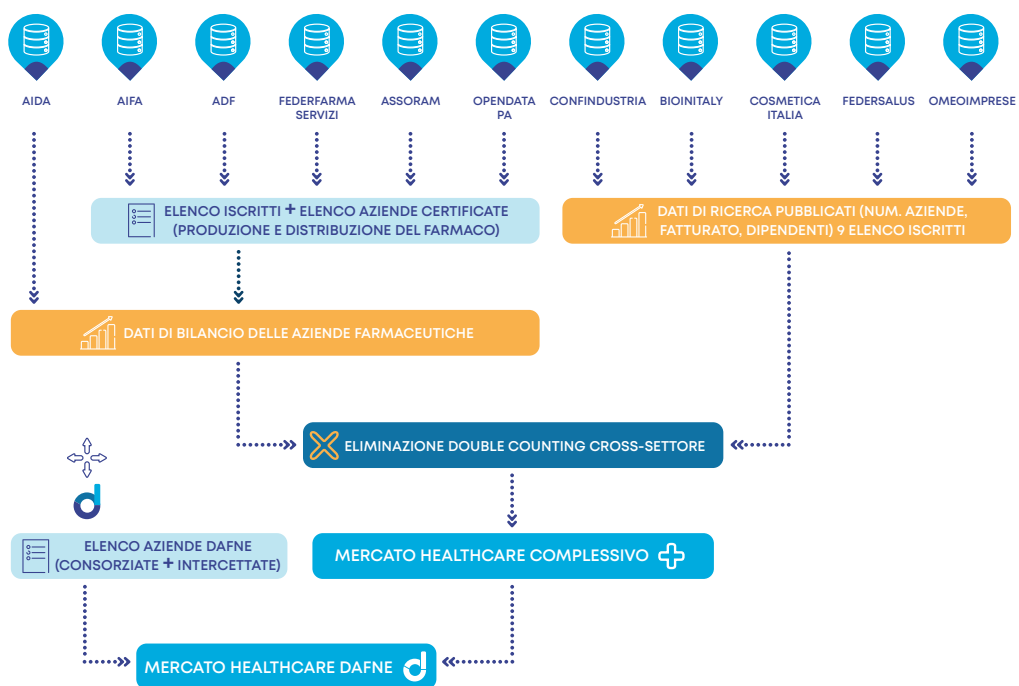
AIDA

AIFA

ADF

FEDERFARMA SERVIZI

ASSORAM

OPENDATA PA

CONFINDUSTRIA

BIOINITALY

COSMETICA ITALIA

FEDERSALUS

OMEOIMPRESE

ELENCO ISCRITTI + ELENCO AZIENDE CERTIFICATE (PRODUZIONE E DISTRIBUZIONE DEL FARMACO)

DATI DI RICERCA PUBBLICATI (NUM. AZIENDE, FATTURATO, DIPENDENTI) 9 ELENCO ISCRITTI

DATI DI BILANCIO DELLE AZIENDE FARMACEUTICHE

ELIMINAZIONE DOUBLE COUNTING CROSS-SETTORE

ELENCO AZIENDE DAFNE (CONSORZIATE + INTERCETTATE)

MERCATO HEALTHCARE COMPLESSIVO

MERCATO HEALTHCARE DAFNE